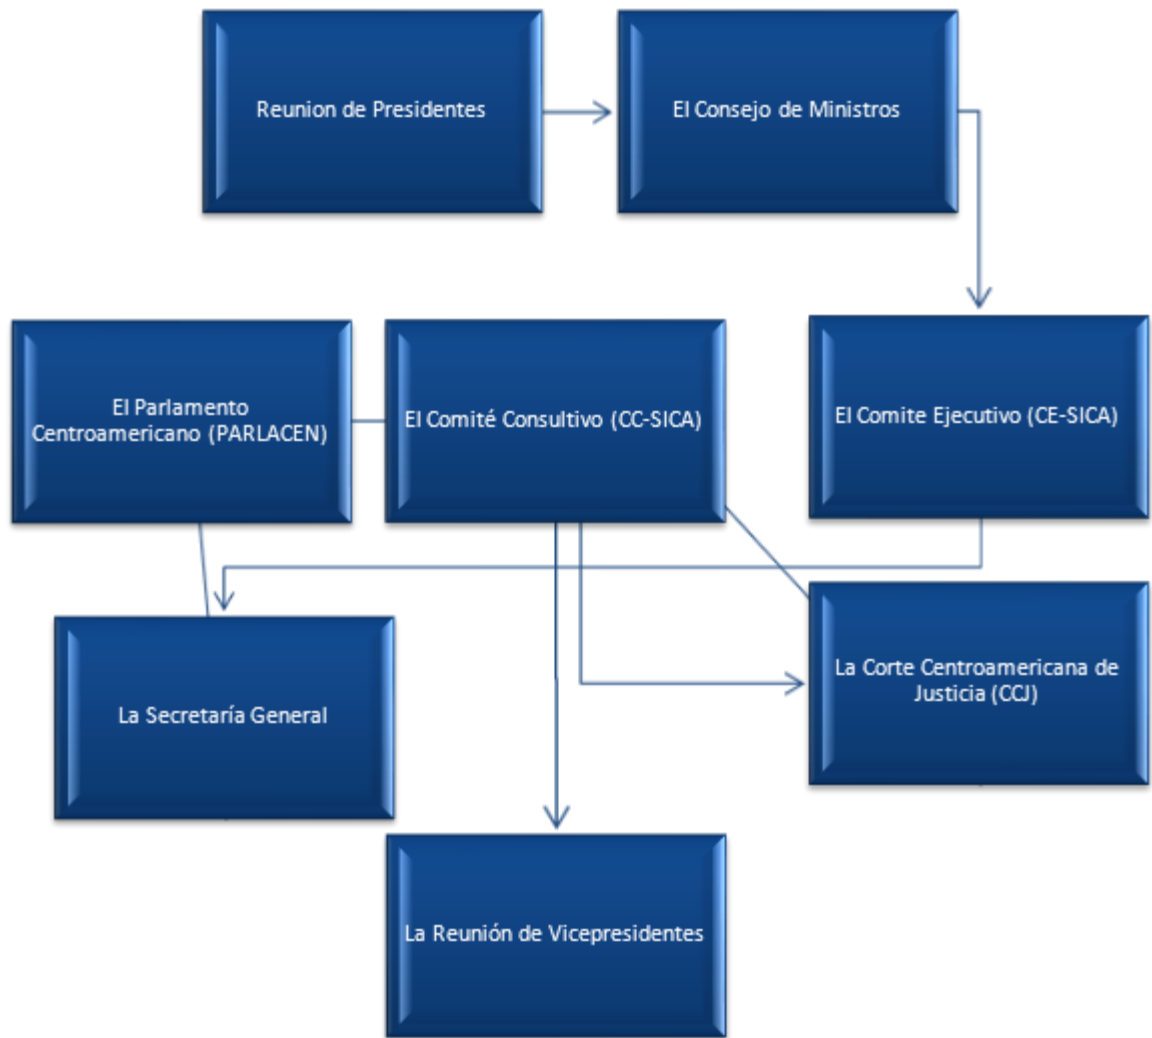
Reunion de Presidentes

El Consejo de Ministros

El Parlamento Centroamericano (PARLACEN)

El Comité Consultivo (CC-SICA)

El Comite Ejecutivo (CE-SICA)

La Secretaría General

La Corte Centroamericana de Justicia (CCJ)

La Reunión de Vicepresidentes